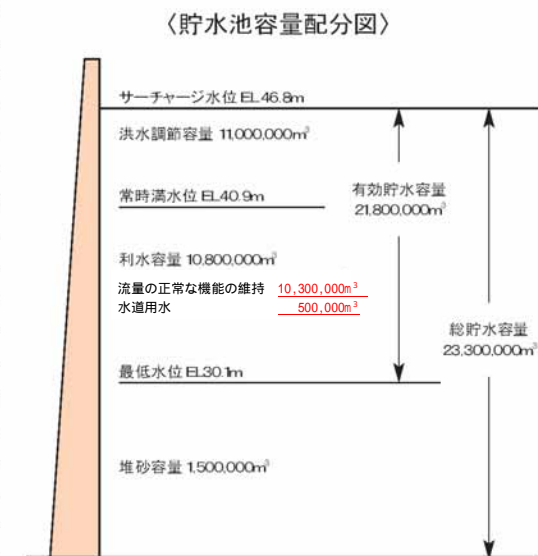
〈貯水池容量配分図〉

サーチャージ水位 EL.46.8m

洪水調節容量 11,000,000m³

常時満水位 EL.40.9m

有効貯水容量 21,800,000m³

利水容量 10,800,000m³

流量の正常な機能の維持 10,300,000m³
水道用水 500,000m³

総貯水容量 23,300,000m³

最低水位 EL.30.1m

堆砂容量 1,500,000m³